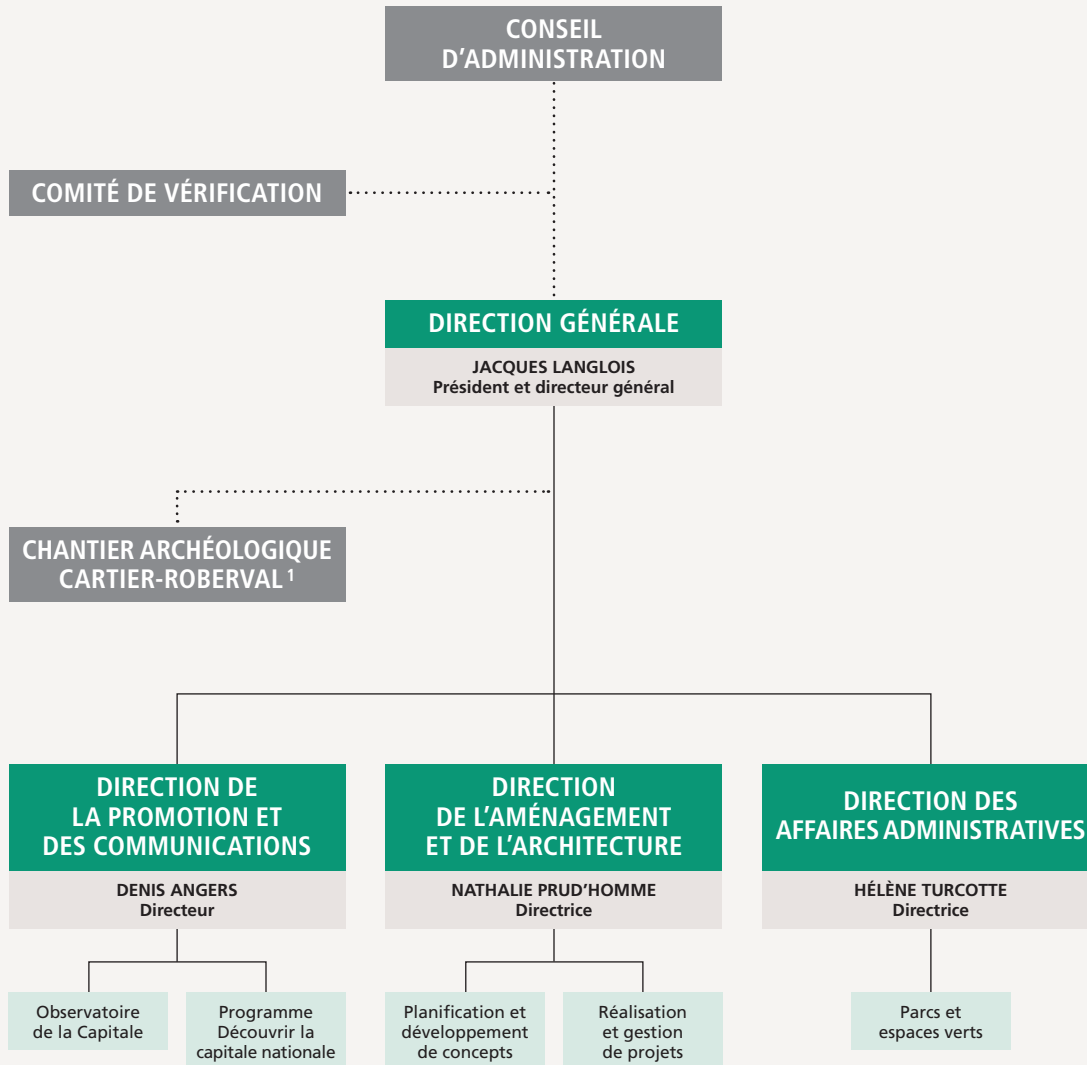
CONSEIL D'ADMINISTRATION

COMITÉ DE VÉRIFICATION

DIRECTION GÉNÉRALE

JACQUES LANGLOIS
Président et directeur général

CHANTIER ARCHÉOLOGIQUE CARTIER-ROBERVAL $^1$

DIRECTION DE LA PROMOTION ET DES COMMUNICATIONS

DENIS ANGERS
Directeur

DIRECTION DE L'AMÉNAGEMENT ET DE L'ARCHITECTURE

NATHALIE PRUD'HOMME
Directrice

DIRECTION DES AFFAIRES ADMINISTRATIVES

HÉLÈNE TURCOTTE
Directrice

Observatoire de la Capitale

Programme Découvrir la capitale nationale

Planification et développement de concepts

Réalisation et gestion de projets

Parcs et espaces verts